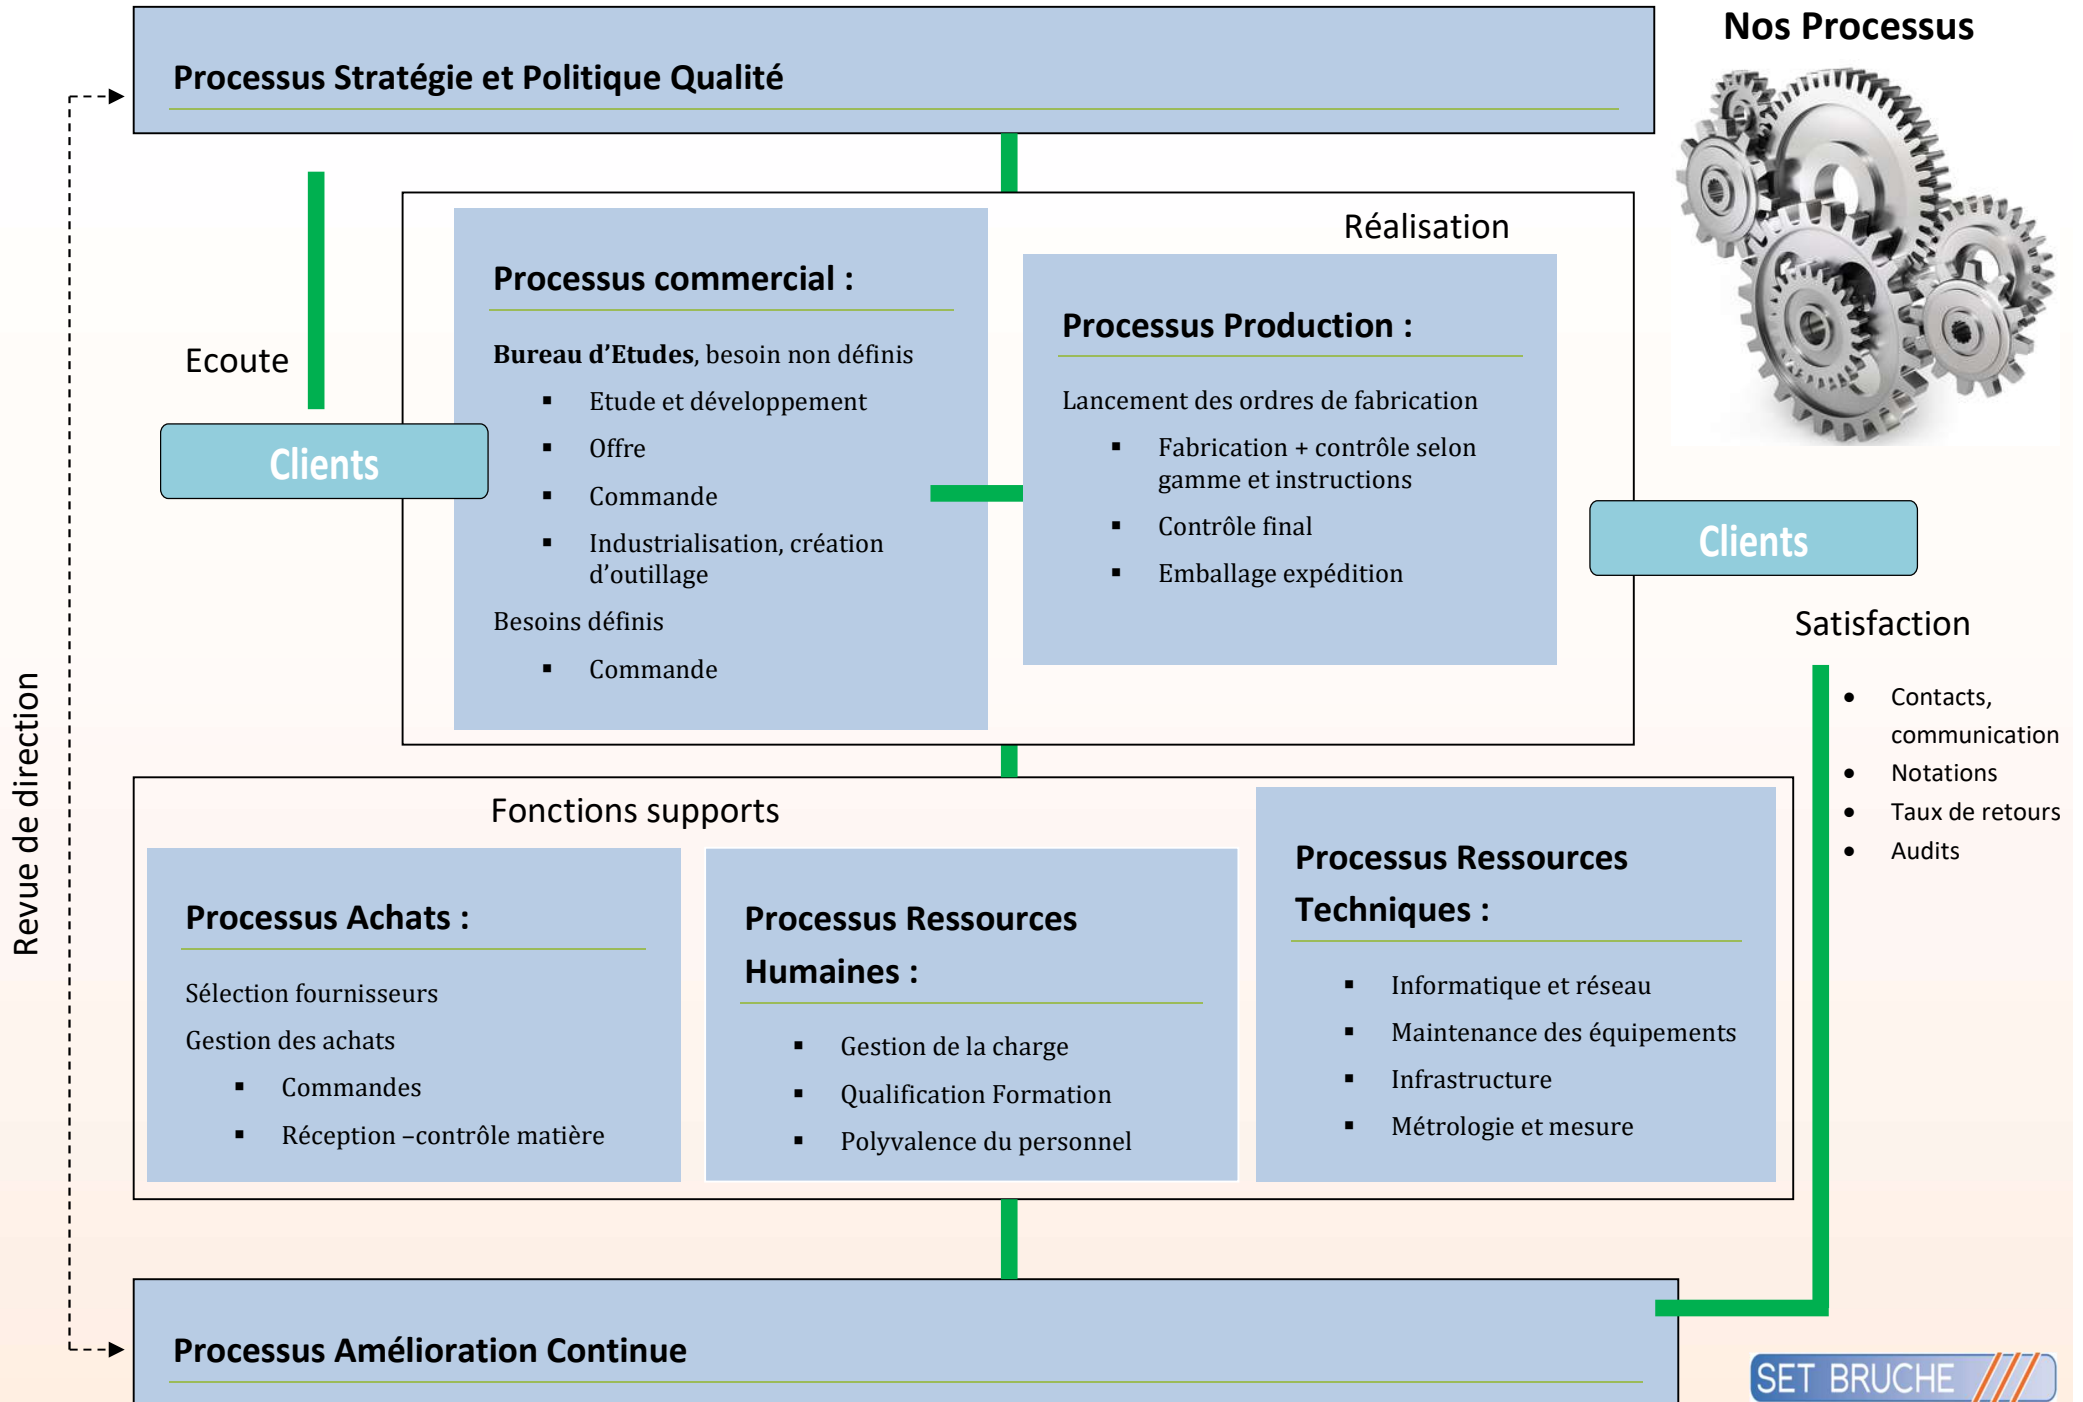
Nos Processus

Processus Stratégie et Politique Qualité

Revue de direction

Ecoute

Clients

Réalisation

Processus commercial :

**Bureau d'Etudes**, besoin non définis

- Etude et développement
- Offre
- Commande
- Industrialisation, création d'outillage

Besoins définis

- Commande

Processus Production :

Lancement des ordres de fabrication

- Fabrication + contrôle selon gamme et instructions
- Contrôle final
- Emballage expédition

Clients

Satisfaction

- Contacts, communication
- Notations
- Taux de retours
- Audits

Fonctions supports

Processus Achats :

Sélection fournisseurs

Gestion des achats

- Commandes
- Réception –contrôle matière

Processus Ressources Humaines :

- Gestion de la charge
- Qualification Formation
- Polyvalence du personnel

Processus Ressources Techniques :

- Informatique et réseau
- Maintenance des équipements
- Infrastructure
- Métrologie et mesure

Processus Amélioration Continue

SET BRUCHE